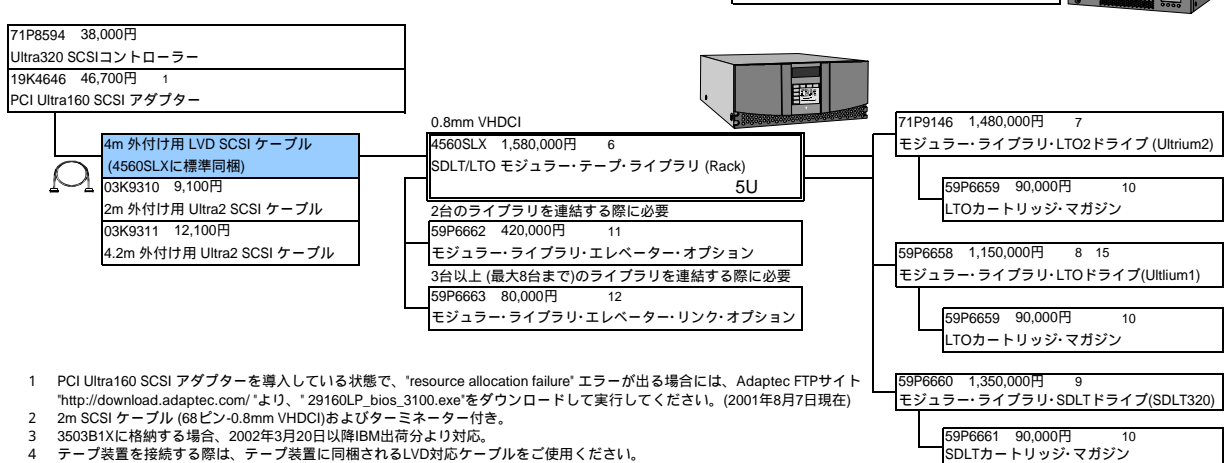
71P8594 38,000円
Ultra320 SCSIコントローラー
19K4646 46,700円 1
PCI Ultra160 SCSI アダプター

4m 外付け用 LVD SCSI ケーブル
(4560SLXに標準同梱)
03K9310 9,100円
2m 外付け用 Ultra2 SCSI ケーブル
03K9311 12,100円
4.2m 外付け用 Ultra2 SCSI ケーブル

0.8mm VHDCI
4560SLX 1,580,000円 6
SDLT/LTO モジュラー･テープ･ライブラリ (Rack)
5U

2台のライブラリを連結する際に必要
59P6662 420,000円 11
モジュラー･ライブラリ･エレベーター･オプション
3台以上 (最大8台まで)のライブラリを連結する際に必要
59P6663 80,000円 12
モジュラー･ライブラリ･エレベーター･リンク･オプション

71P9146 1,480,000円 7
モジュラー･ライブラリ･LTO2ドライブ (Ultrium2)
59P6659 90,000円 10
LTOカートリッジ･マガジン

59P6658 1,150,000円 8 15
モジュラー･ライブラリ･LTOドライブ(Ultlium1)
59P6659 90,000円 10
LTOカートリッジ･マガジン

59P6660 1,350,000円 9
モジュラー･ライブラリ･SDLTドライブ(SDLT320)
59P6661 90,000円 10
SDLTカートリッジ･マガジン

1 PCI Ultra160 SCSI アダプターを導入している状態で、"resource allocation failure" エラーが出る場合には、Adaptec FTPサイト "http://download.adaptec.com/ "より、" 29160LP_bios_3100.exe"をダウンロードして実行してください。(2001年8月7日現在)
2 2m SCSI ケーブル (68ピン-0.8mm VHDCI)およびターミネーター付き。
3 3503B1Xに格納する場合、2002年3月20日以降IBM出荷分より対応。
4 テープ装置を接続する際は、テープ装置に同梱されるLVD対応ケーブルをご使用ください。